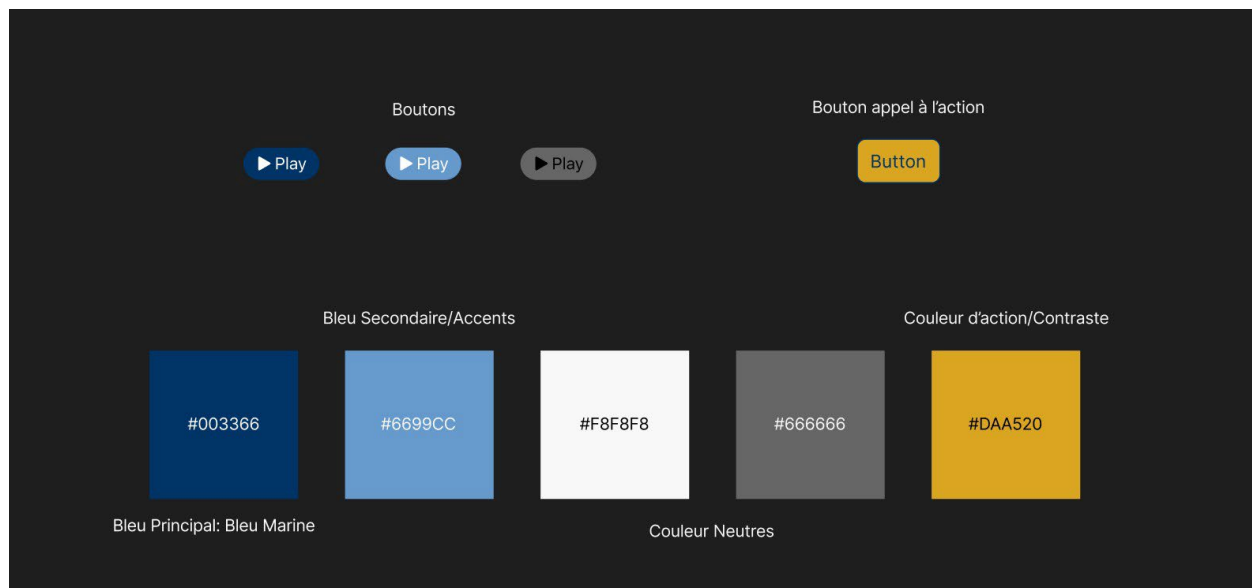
Boutons

Bouton appel à l’action

▶ Play ▶ Play ▶ Play

Button

Bleu Secondaire/Accents

Couleur d’action/Contraste

#003366

#6699CC

#F8F8F8

#666666

#DAA520

Bleu Principal: Bleu Marine

Couleur Neutres